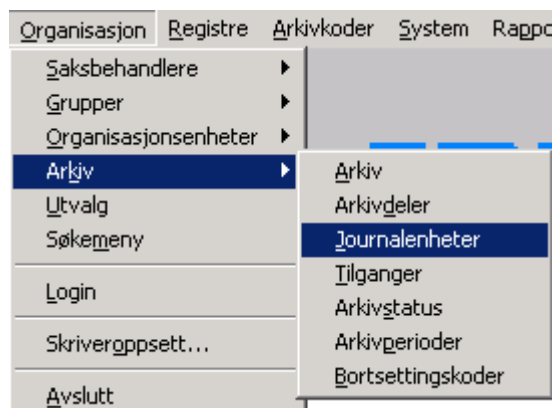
Organisasjon Registre Arkivkoder System Rappo

Saksbehandlere
Grupper
Organisasjonsenheter
Arkiv
Utvalg
Søkemeny
Login
Skriveroppsett...
Avslutt

Arkiv
Arkivdeler
Journalenheter
Tilganger
Arkivstatus
Arkivperioder
Bortsettingskoder